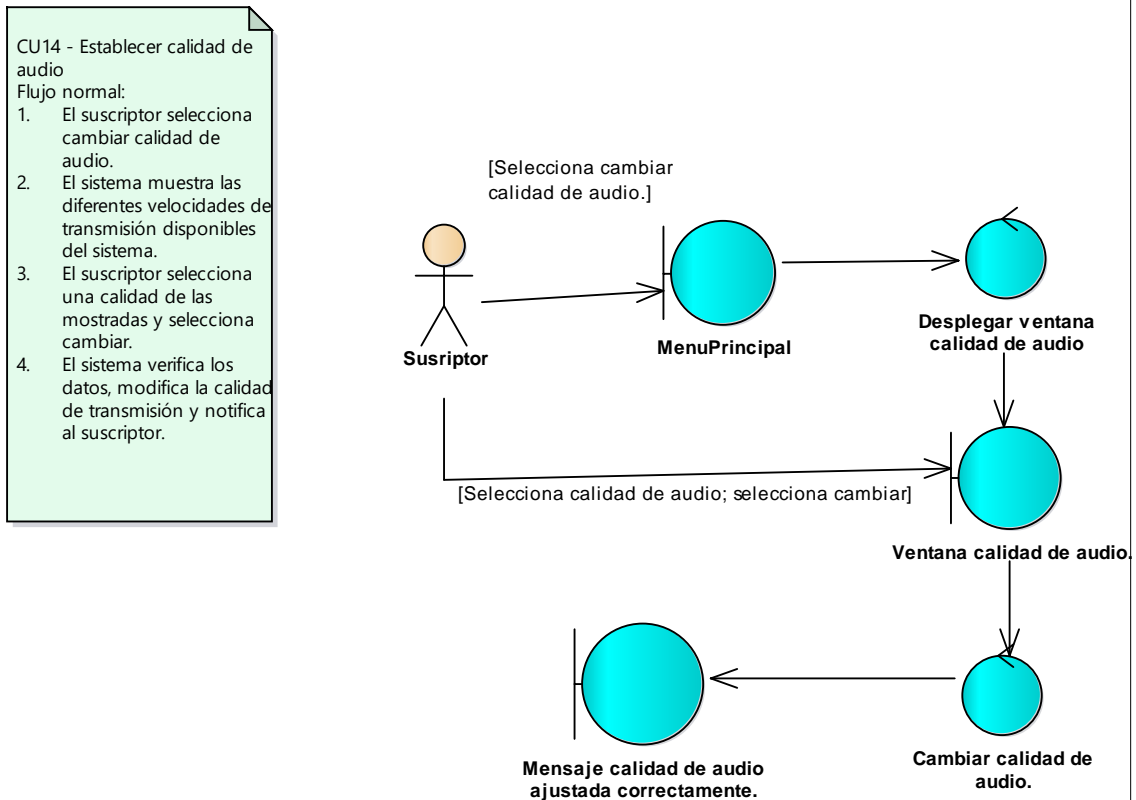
CU14 - Establecer calidad de audio
Flujo normal:
1. El suscriptor selecciona cambiar calidad de audio.
2. El sistema muestra las diferentes velocidades de transmisión disponibles del sistema.
3. El suscriptor selecciona una calidad de las mostradas y selecciona cambiar.
4. El sistema verifica los datos, modifica la calidad de transmisión y notifica al suscriptor.

[Selecciona cambiar calidad de audio.]

Susriptor

MenuPrincipal

Desplegar ventana calidad de audio

[Selecciona calidad de audio; selecciona cambiar]

Ventana calidad de audio.

Mensaje calidad de audio ajustada correctamente.

Cambiar calidad de audio.